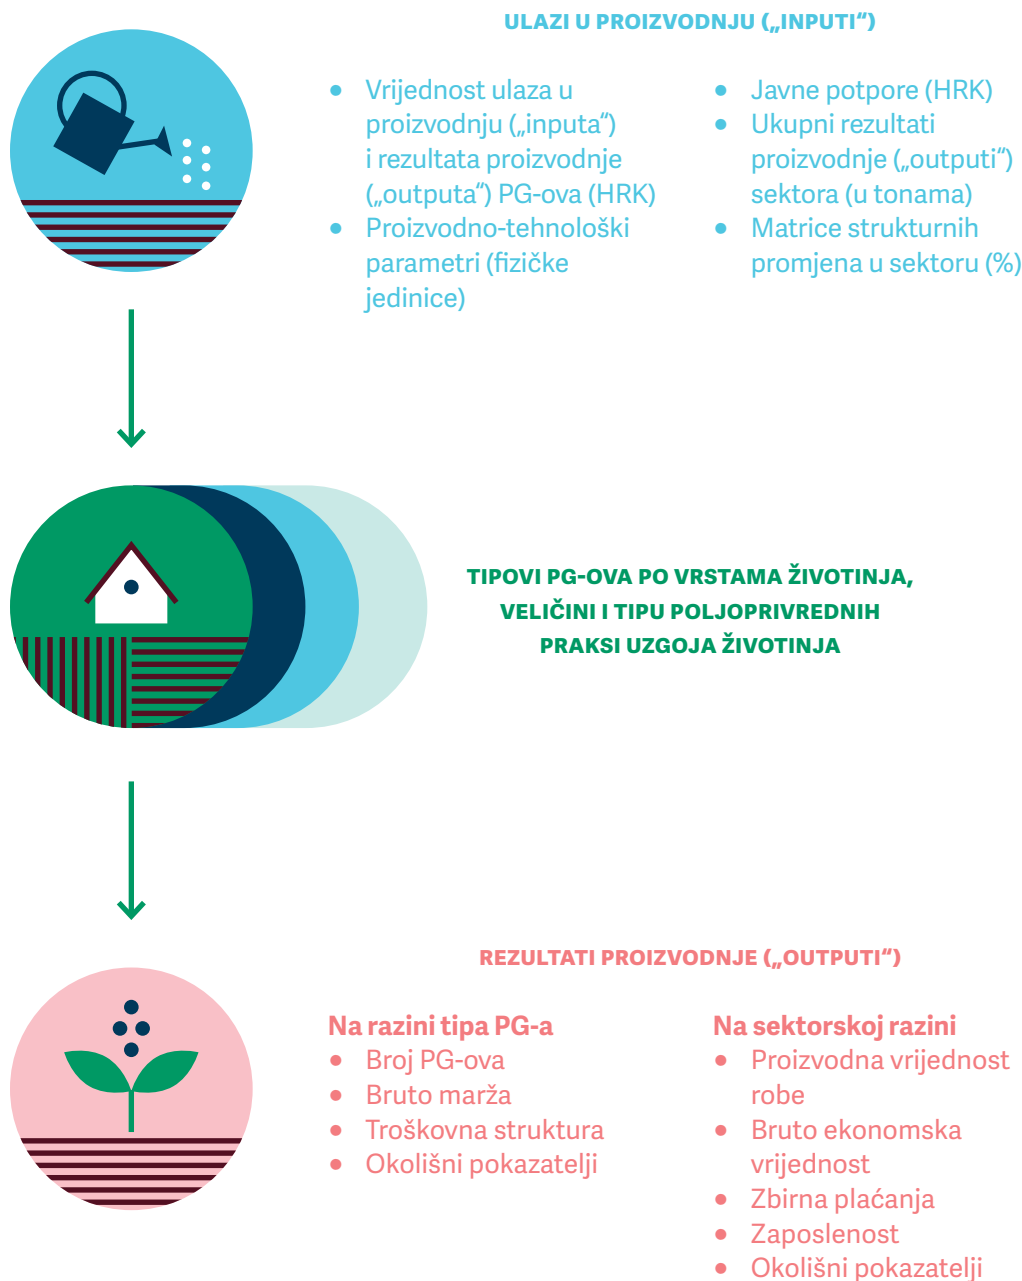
ULAZI U PROIZVODNJU („INPUTI“)

- Vrijednost ulaza u proizvodnju („inputa“) i rezultata proizvodnje („outputa“) PG-ova (HRK)
- Proizvodno-tehnološki parametri (fizičke jedinice)

- Javne potpore (HRK)
- Ukupni rezultati proizvodnje („outputi“) sektora (u tonama)
- Matrice strukturnih promjena u sektoru (%)

TIPOVI PG-OVA PO VRSTAMA ŽIVOTINJA, VELIČINI I TIPU POLJOPRIVREDNIH PRAKSI UZGOJA ŽIVOTINJA

REZULTATI PROIZVODNJE („OUTPUTI“)

Na razini tipa PG-a
- Broj PG-ova
- Bruto marža
- Troškovna struktura
- Okolišni pokazatelji

Na sektorskoj razini
- Proizvodna vrijednost robe
- Bruto ekonomska vrijednost
- Zbirna plaćanja
- Zaposlenost
- Okolišni pokazatelji